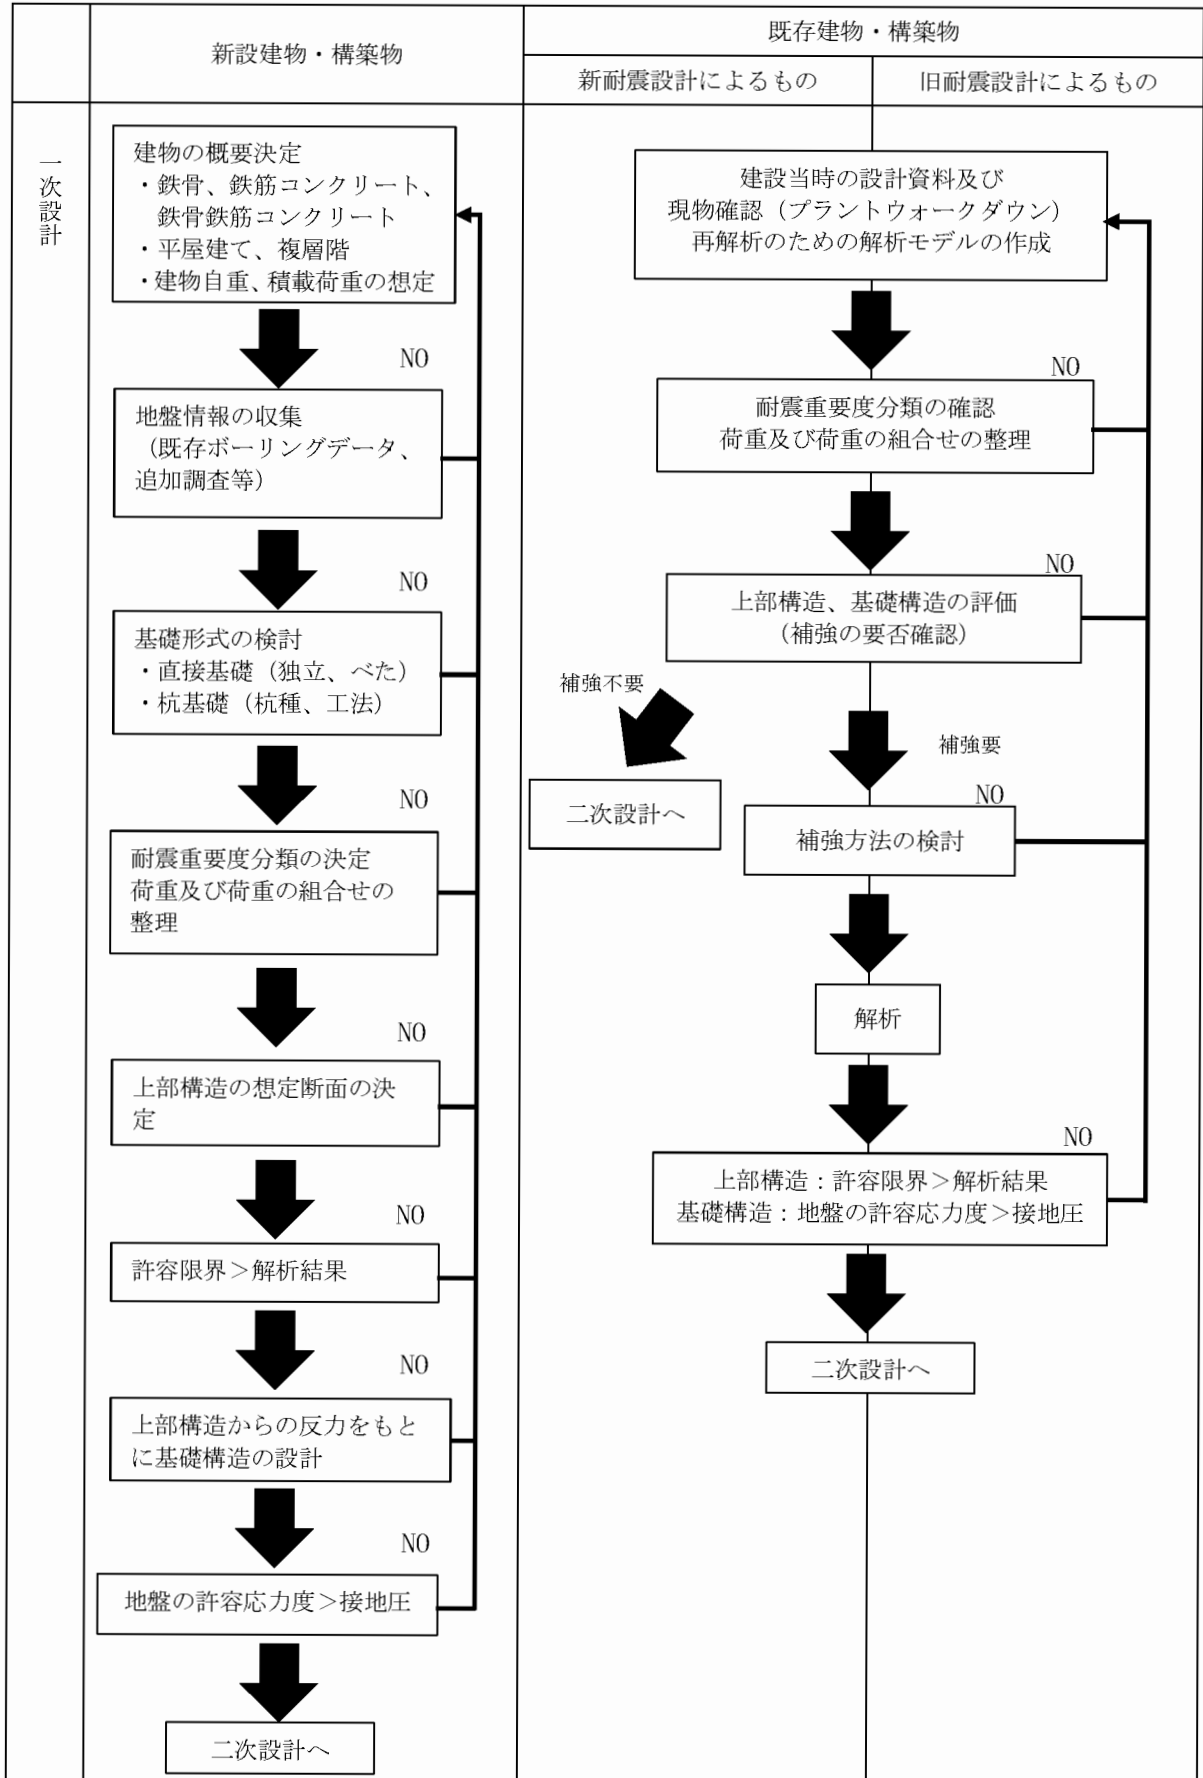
新設建物・構築物

既存建物・構築物

新耐震設計によるもの

旧耐震設計によるもの

一次設計

建物の概要決定
・鉄骨、鉄筋コンクリート、鉄骨鉄筋コンクリート
・平屋建て、複層階
・建物自重、積載荷重の想定

NO

地盤情報の収集
（既存ボーリングデータ、追加調査等）

NO

基礎形式の検討
・直接基礎（独立、べた）
・杭基礎（杭種、工法）

NO

耐震重要度分類の決定
荷重及び荷重の組合せの整理

NO

上部構造の想定断面の決定

NO

許容限界＞解析結果

NO

上部構造からの反力をもとに基礎構造の設計

NO

地盤の許容応力度＞接地圧

二次設計へ

建設当時の設計資料及び
現物確認（プラントウォークダウン）
再解析のための解析モデルの作成

NO

耐震重要度分類の確認
荷重及び荷重の組合せの整理

NO

上部構造、基礎構造の評価
（補強の要否確認）

補強不要

二次設計へ

補強要

NO

補強方法の検討

解析

NO

上部構造：許容限界＞解析結果
基礎構造：地盤の許容応力度＞接地圧

二次設計へ